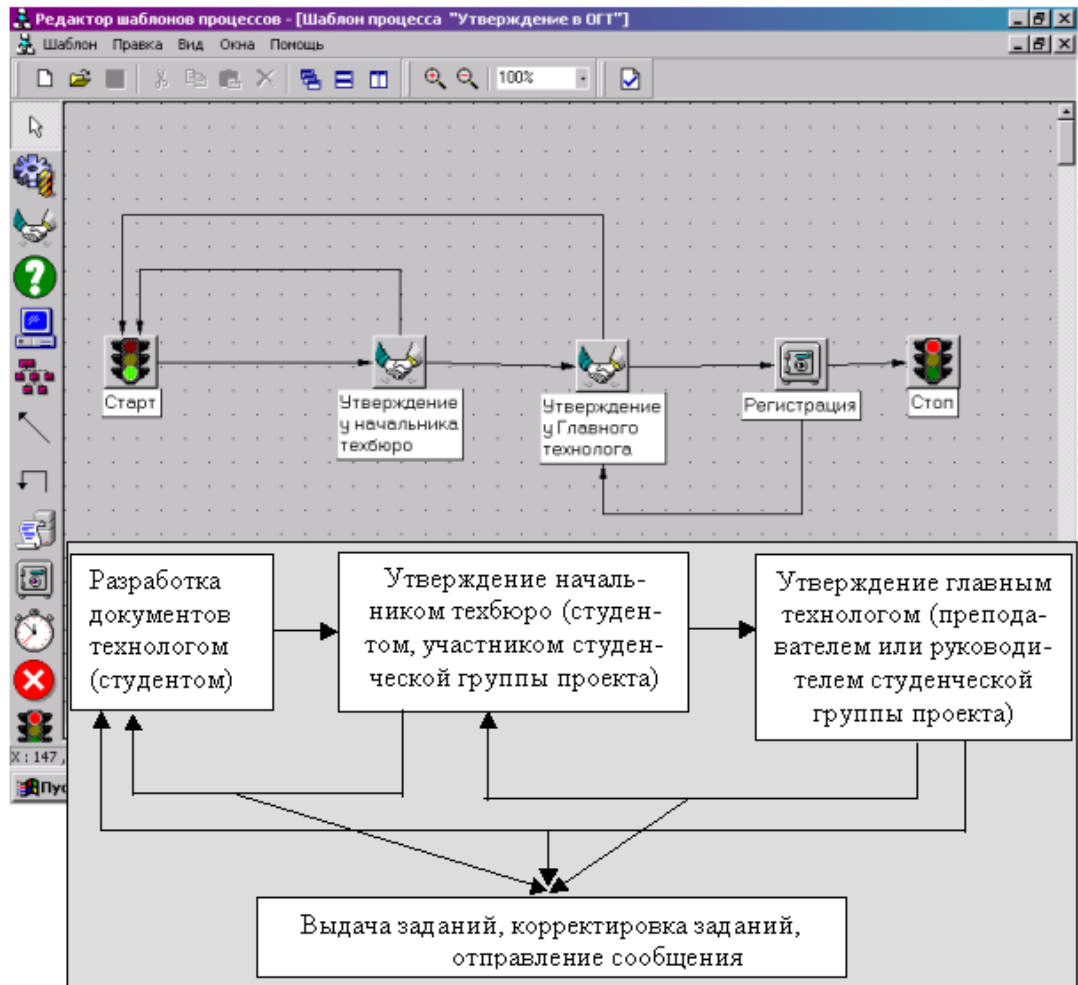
Редактор шаблонов процессов - [Шаблон процесса "Утверждение в ОГТ"]

Шаблон Правка Вид Окна Помощь

100%

Старт

Утверждение у начальника техбюро

Утверждение у Главного технолога

Регистрация

Стоп

X : 147 ,

Пус

Разработка документов технологом (студентом)

Утверждение начальником техбюро (студентом, участником студенческой группы проекта)

Утверждение главным технологом (преподавателем или руководителем студенческой группы проекта)

Выдача заданий, корректировка заданий, отправление сообщения